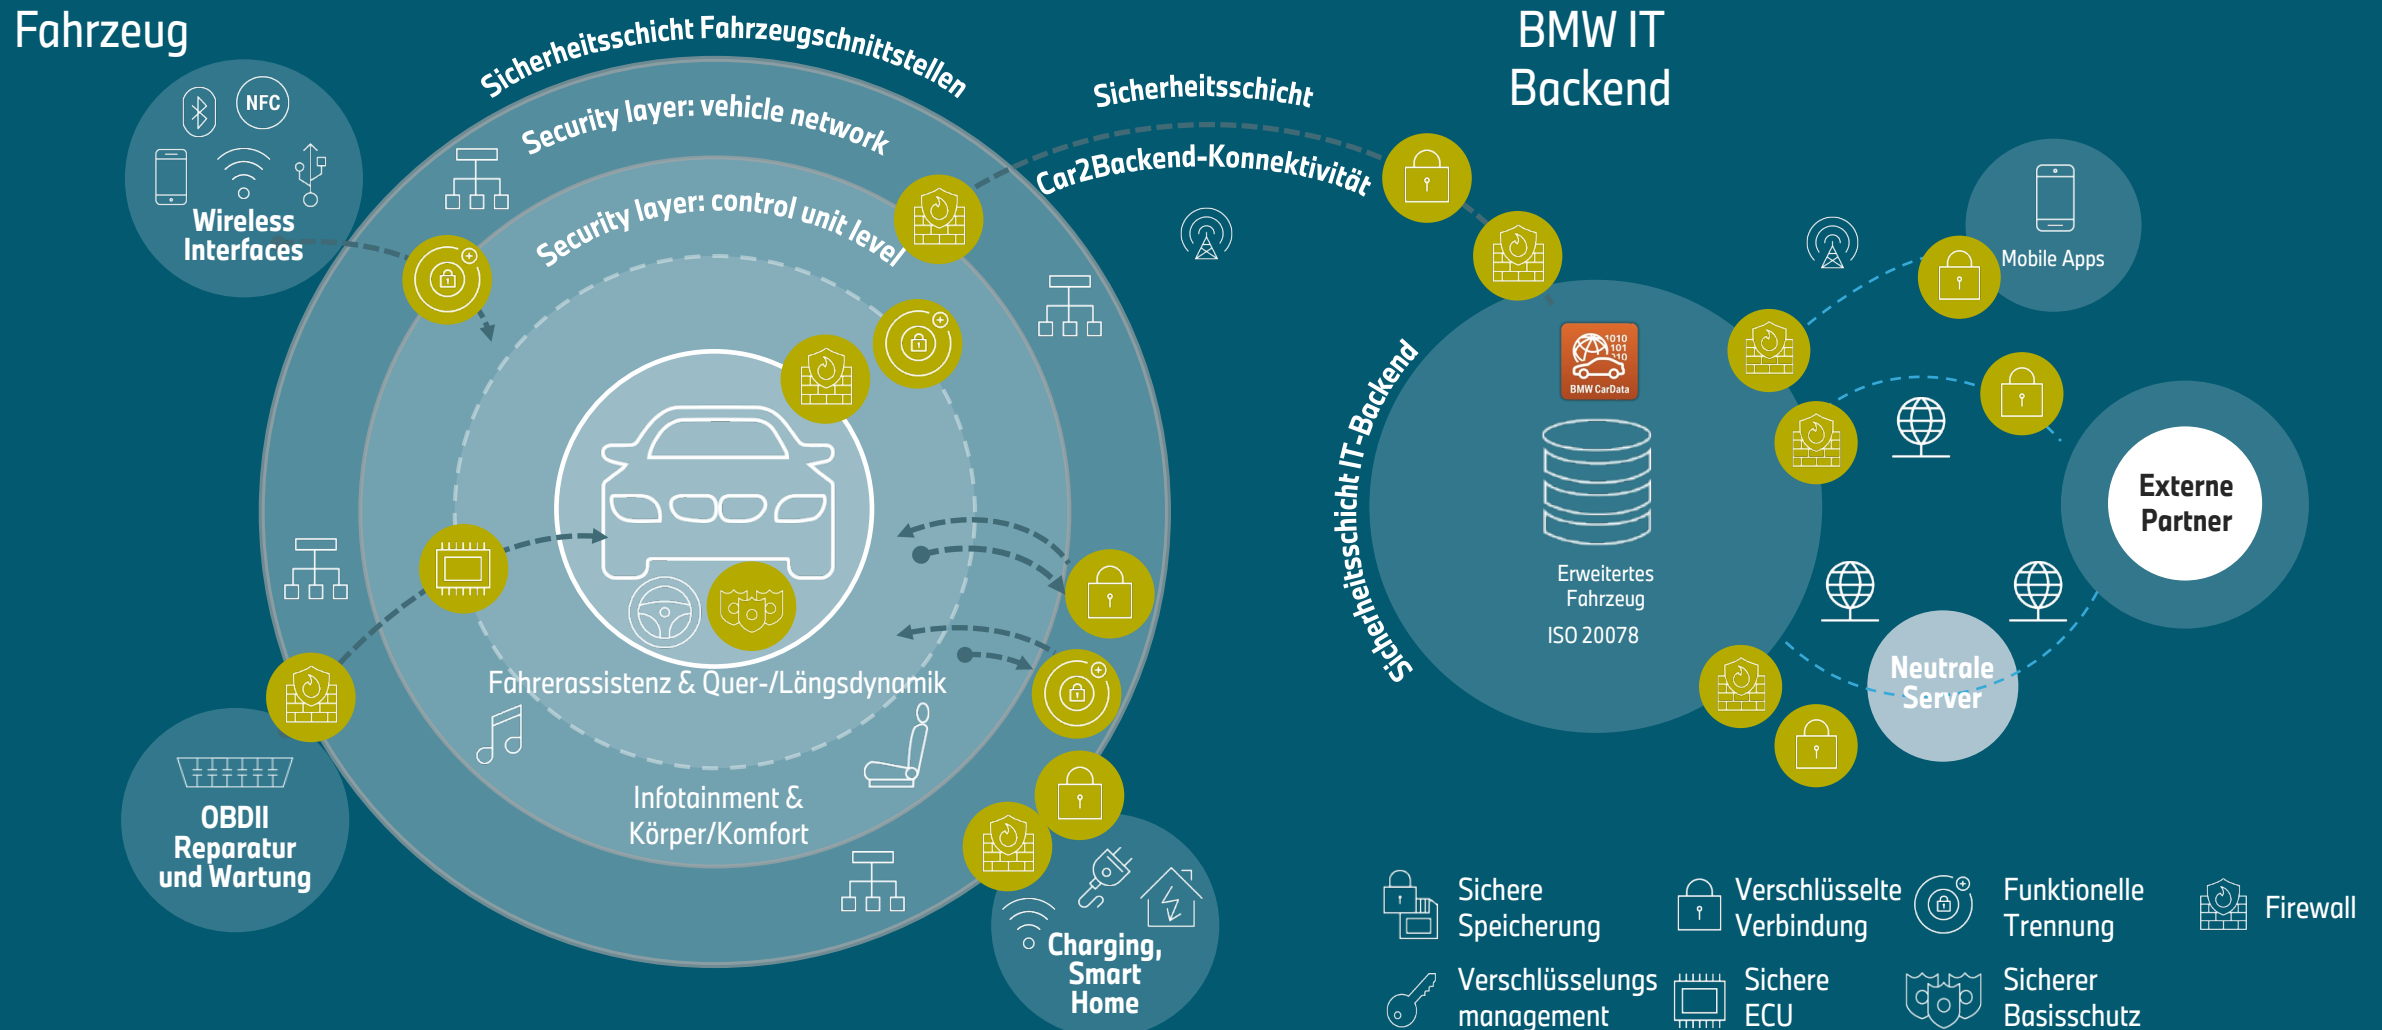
Fahrzeug

Sicherheitsschicht Fahrzeugschnittstellen

Security layer: vehicle network

Security layer: control unit level

NFC

Wireless Interfaces

Fahrerassistenz & Quer-/Längsdynamik

Infotainment & Körper/Komfort

OBDII Reparatur und Wartung

Charging, Smart Home

Sicherheitsschicht

Car2Backend-Konnektivität

BMW IT Backend

Sicherheitsschicht IT-Backend

BMW CarData

Erweitertes Fahrzeug

ISO 20078

Mobile Apps

Externe Partner

Neutrale Server

Sichere Speicherung

Verschlüsselte Verbindung

Funktionelle Trennung

Firewall

Verschlüsselungs management

Sichere ECU

Sicherer Basisschutz